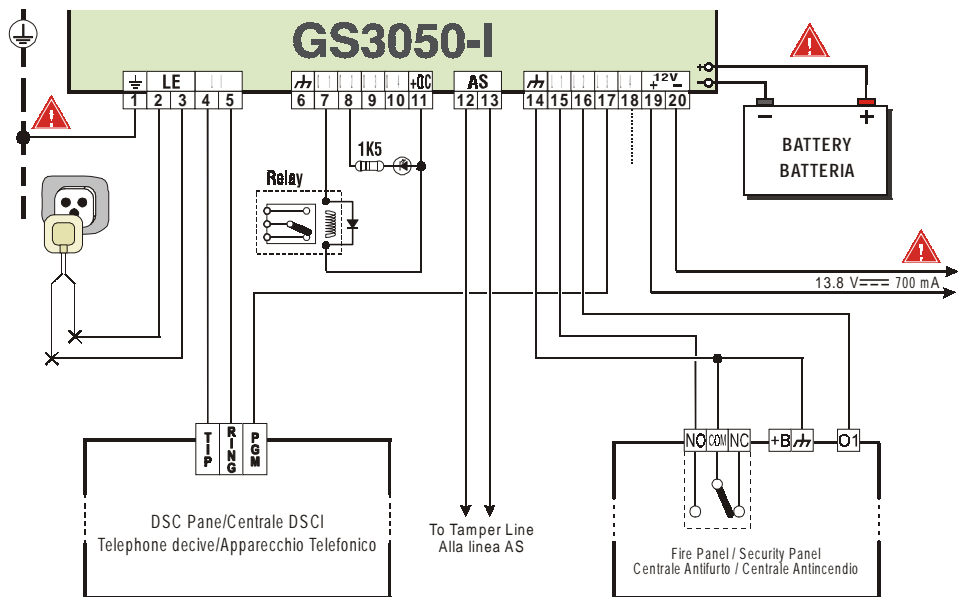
GS3050-I

LE

+OC

AS

+12V−

1 2 3 4 5 6 7 8 9 10 11 12 13 14 15 16 17 18 19 20

+
−

− +
BATTERY
BATTERIA

1K5

Relay

13.8 V=== 700 mA

TIP
RING
PGM

DSC Pane/Centrale DSCI
Telephone decive/Apparecchio Telefonico

To Tamper Line
Alla linea AS

NO COM NC
+B
O1

Fire Panel / Security Panel
Centrale Antifurto / Centrale Antincendio